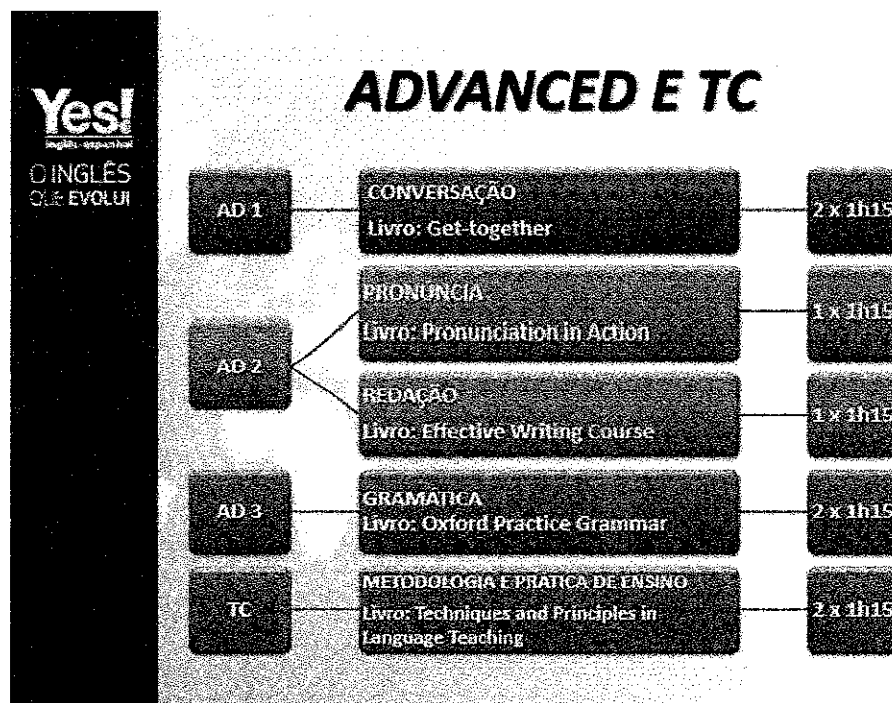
Yes!
english · espanol
O INGLÊS QUE EVOLUI

ADVANCED E TC

AD 1

CONVERSAÇÃO
Livro: Get-together

2 x 1h15

AD 2

PRONÚNCIA
Livro: Pronunciation in Action

1 x 1h15

REDAÇÃO
Livro: Effective Writing Course

1 x 1h15

AD 3

GRAMÁTICA
Livro: Oxford Practice Grammar

2 x 1h15

TC

METODOLOGIA E PRÁTICA DE ENSINO
Livro: Techniques and Principles in Language Teaching

2 x 1h15